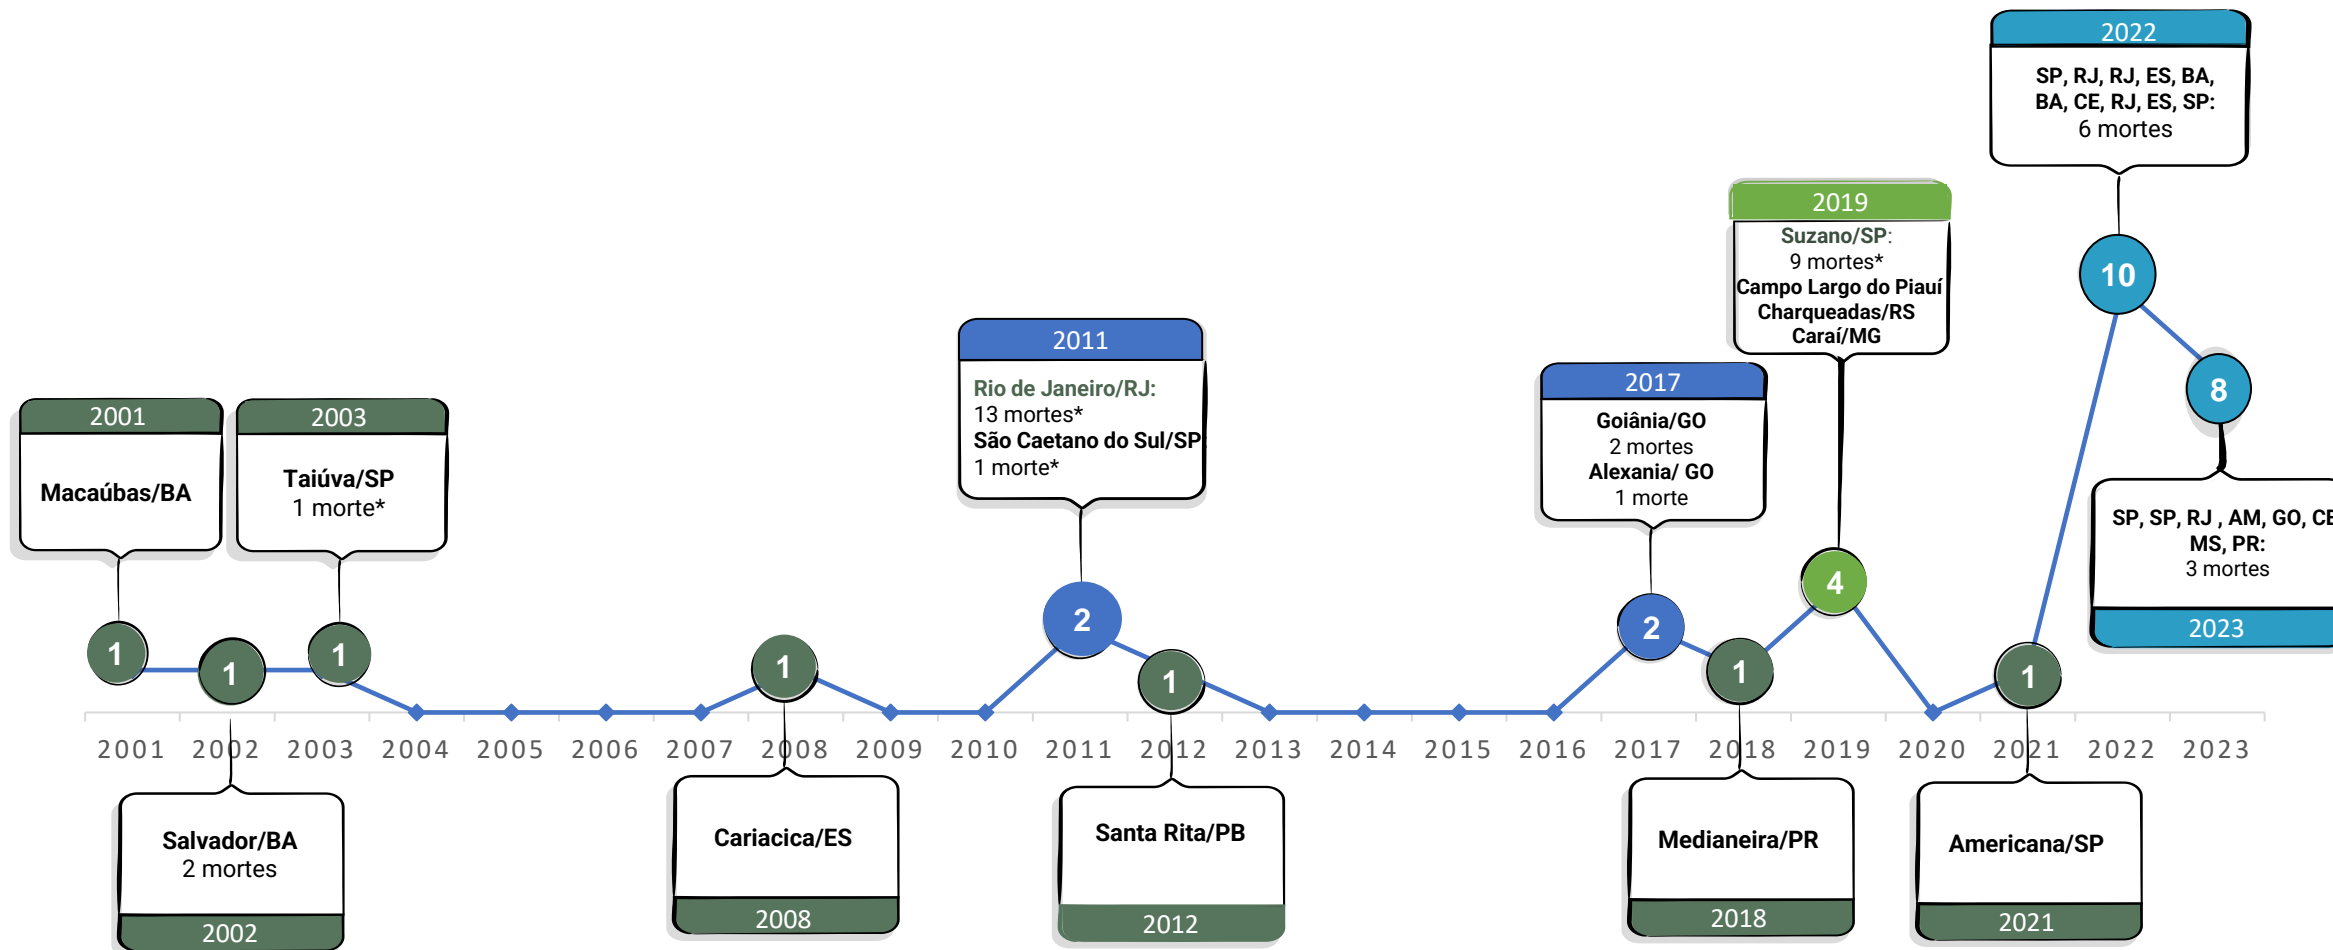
2001
Macaúbas/BA

2003
Taiúva/SP
1 morte*

2011
Rio de Janeiro/RJ:
13 mortes*
São Caetano do Sul/SP:
1 morte*

2017
Goiânia/GO
2 mortes
Alexania/ GO
1 morte

2019
Suzano/SP:
9 mortes*
Campo Largo do Piauí
Charqueadas/RS
Caraí/MG

2022
SP, RJ, RJ, ES, BA, BA, CE, RJ, ES, SP:
6 mortes

SP, SP, RJ , AM, GO, CE
MS, PR:
3 mortes
2023

1 1 1 1 2 1 2 1 4 1 10 8

2001 2002 2003 2004 2005 2006 2007 2008 2009 2010 2011 2012 2013 2014 2015 2016 2017 2018 2019 2020 2021 2022 2023

Salvador/BA
2 mortes
2002

Cariacica/ES
2008

Santa Rita/PB
2012

Medianeira/PR
2018

Americana/SP
2021